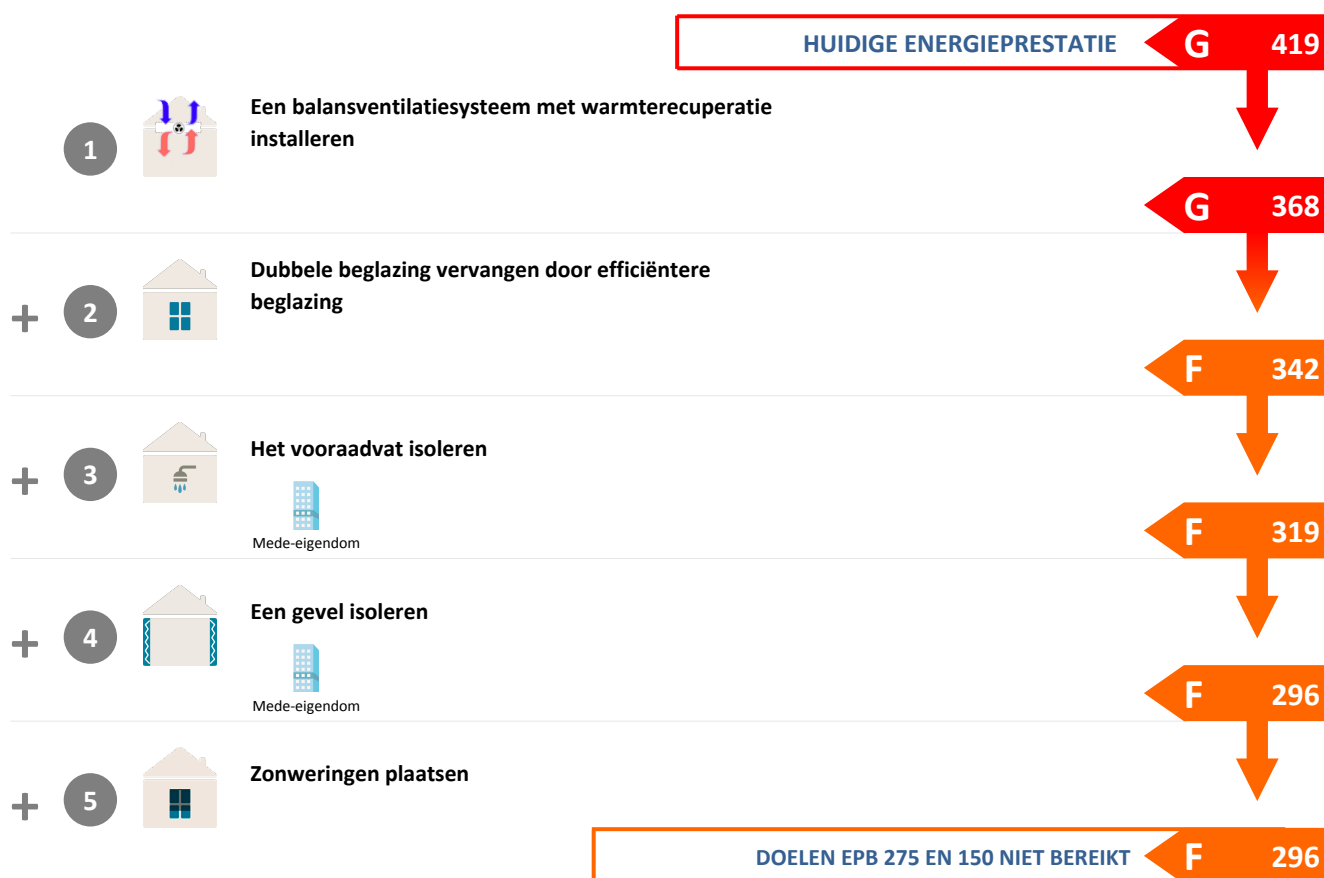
HUIDIGE ENERGIEPRESTATIE G 419

1 Een balansventilatiesysteem met warmterecuperatie installeren

G 368

+ 2 Dubbele beglazing vervangen door efficiëntere beglazing

F 342

+ 3 Het vooraadvat isoleren

Mede-eigendom

F 319

+ 4 Een gevel isoleren

Mede-eigendom

F 296

+ 5 Zonweringen plaatsen

DOELEN EPB 275 EN 150 NIET BEREIKT F 296